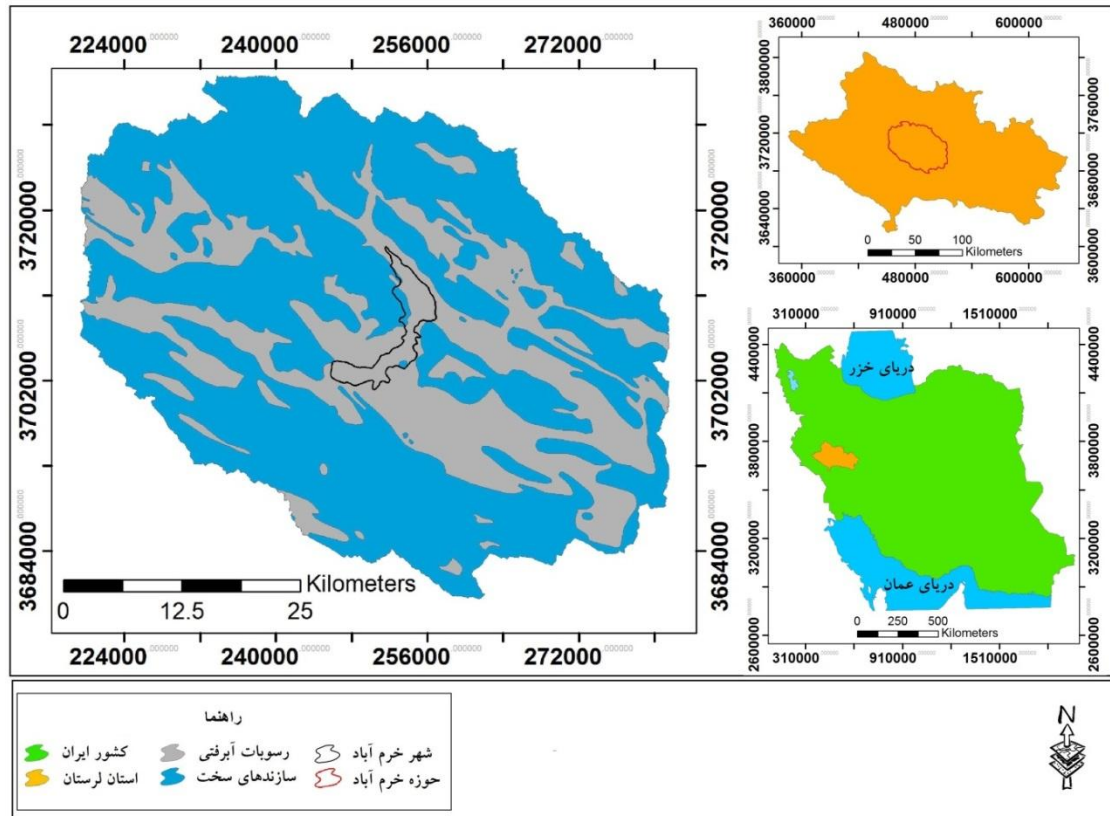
224000 240000 256000 272000

3720000
3702000
3684000

Kilometers
0 12.5 25

224000 240000 256000 272000

3720000
3702000
3684000

360000 480000 600000

3800000
3720000
3640000

3760000
3680000
3600000

0 50 100
Kilometers

360000 480000 600000

310000 910000 1510000

4400000
3800000
3200000
2600000

دریای خزر

دریای عمان

0 250 500
Kilometers

310000 910000 1510000

4400000
3800000
3200000
2600000

راهنما

شهر خرم آباد
حوزه خرم آباد
رسوبات آبرفتی
سازندهای سخت
کشور ایران
استان لرستان

N